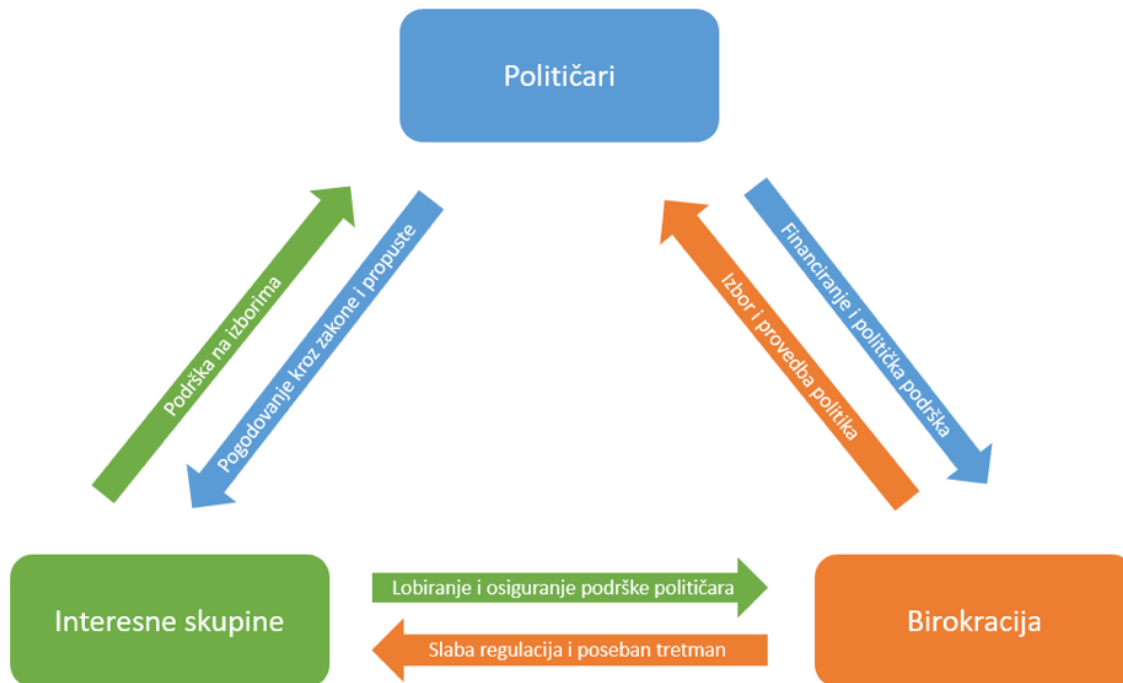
Političari

Podrška na izborima

Pogodovanje kroz zakone i propuste

Izbor i provedba politika

Financiranje i politička podrška

Interesne skupine

Lobiranje i osiguranje podrške političara

Slaba regulacija i poseban tretman

Birokracija